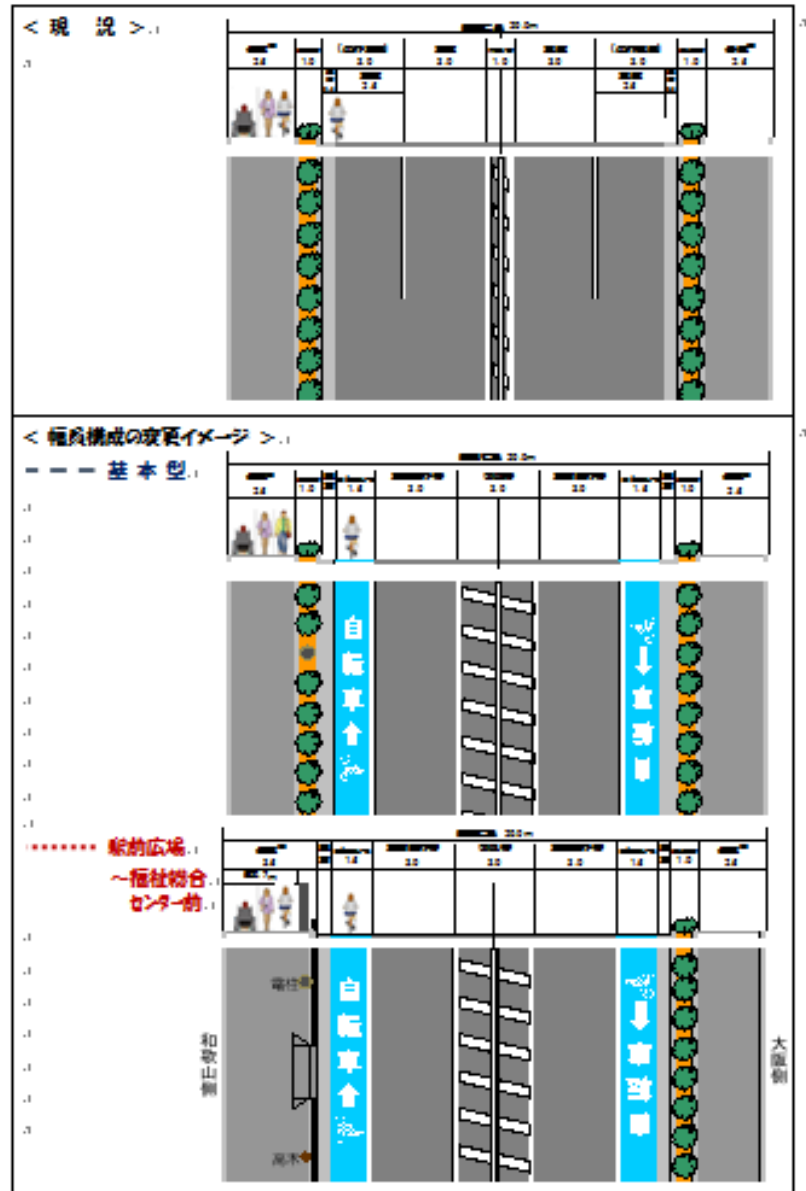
＜現　況＞

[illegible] 20.0m

| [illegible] | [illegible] | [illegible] | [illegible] | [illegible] | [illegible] | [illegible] | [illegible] | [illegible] |
|---|---|---|---|---|---|---|---|---|
| 3.5 | 1.0 | 3.0 | 3.0 | 1.0 | 3.0 | 3.0 | 1.0 | 3.5 |

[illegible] 2.5

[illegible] 2.5

＜幅員構成の変更イメージ＞

基本型

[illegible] 20.0m

| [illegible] | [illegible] | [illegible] | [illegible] | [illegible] | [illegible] | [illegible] | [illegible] |
|---|---|---|---|---|---|---|---|
| 3.5 | 1.0 | 1.5 | 3.0 | 3.0 | 3.0 | 1.5 | 3.5 |

自転車

自転車

駅前広場
～福祉総合センター前

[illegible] 20.0m

| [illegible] | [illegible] | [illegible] | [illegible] | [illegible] | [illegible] | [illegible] | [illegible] |
|---|---|---|---|---|---|---|---|
| 3.5 | 1.5 | 3.0 | 3.0 | 3.0 | 1.5 | 1.0 | 3.5 |

電柱

和歌山側

自転車

自転車

大阪側

高木